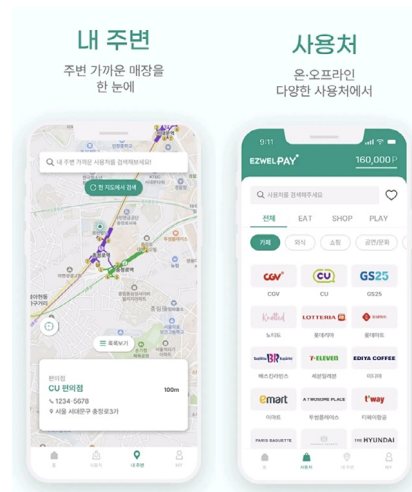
내 주변

주변 가까운 매장을 한 눈에

Q 내 주변 가까운 사용처를 검색해보세요!

현 지도에서 검색

목록보기

편의점
CU 편의점
100m
1234-5678
서울 서대문구 충정로3가

홈 사용처 내 주변 MY

사용처

온·오프라인 다양한 사용처에서

9:11

EZWEL PAY

160,000 P

사용처를 검색해주세요

전체 EAT SHOP PLAY

카페 외식 쇼핑 공연/문화

CGV CU GS25

CGV CU GS25

Krispy Kreme LOTTERIA

노티드 롯데리아 롯데마트

baskin BR robbins 7-ELEVEN EDIYA COFFEE

배스킨라빈스 세븐일레븐 이디야

emart A TWOSOME PLACE t'way

이마트 투썸플레이스 티웨이항공

PARIS BAGUETTE THE HYUNDAI

홈 사용처 내 주변 MY